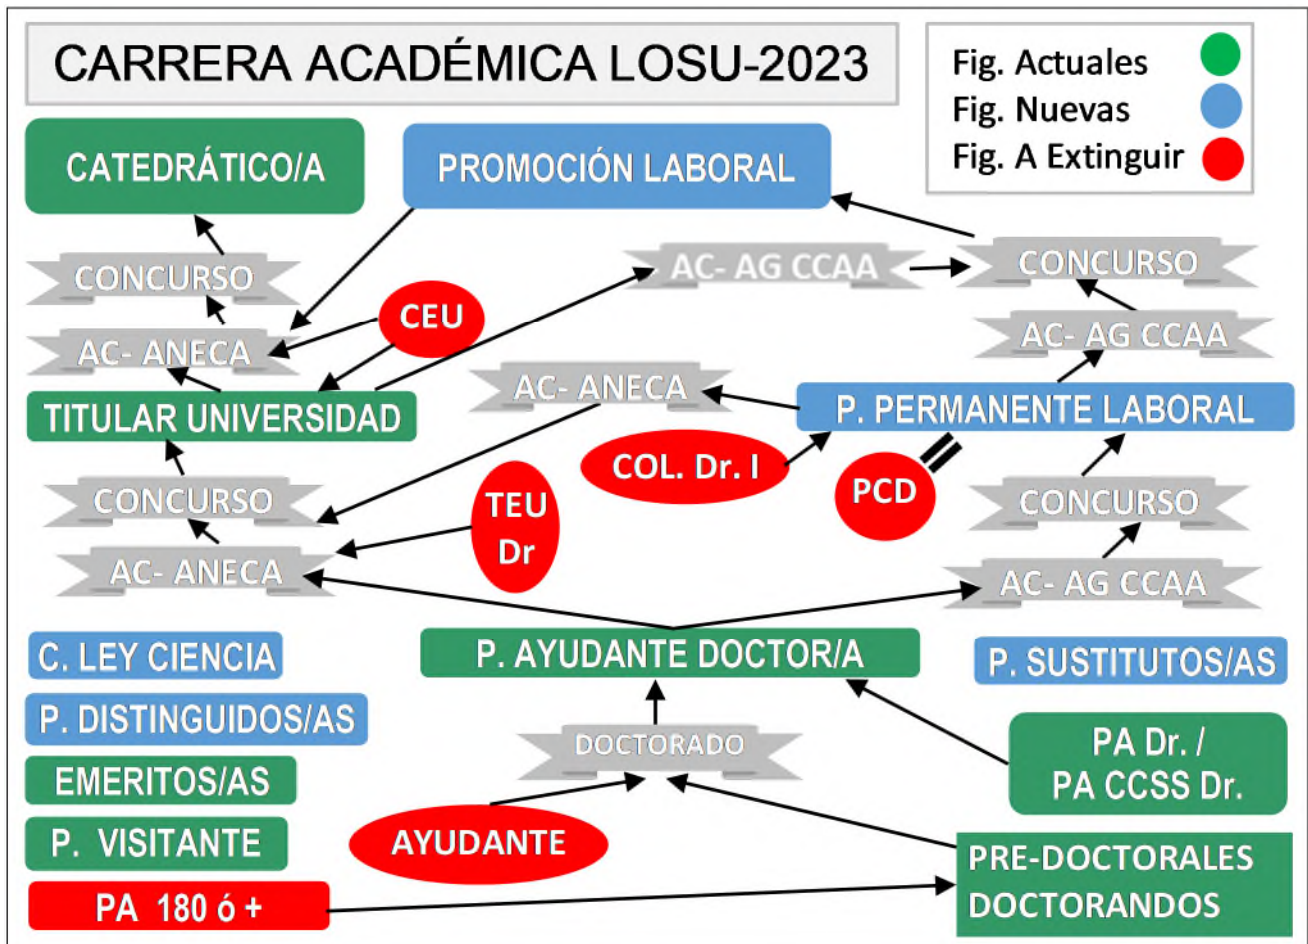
CARRERA ACADÉMICA LOSU-2023

Fig. Actuales
Fig. Nuevas
Fig. A Extinguir

CATEDRÁTICO/A

PROMOCIÓN LABORAL

CONCURSO

AC- AG CCAA

CONCURSO

CEU

AC- ANECA

AC- AG CCAA

TITULAR UNIVERSIDAD

AC- ANECA

P. PERMANENTE LABORAL

COL. Dr. I

PCD

TEU Dr

CONCURSO

CONCURSO

AC- ANECA

AC- AG CCAA

C. LEY CIENCIA

P. AYUDANTE DOCTOR/A

P. SUSTITUTOS/AS

P. DISTINGUIDOS/AS

DOCTORADO

EMERITOS/AS

PA Dr. / PA CCSS Dr.

P. VISITANTE

AYUDANTE

PRE-DOCTORALES DOCTORANDOS

PA 180 ó +